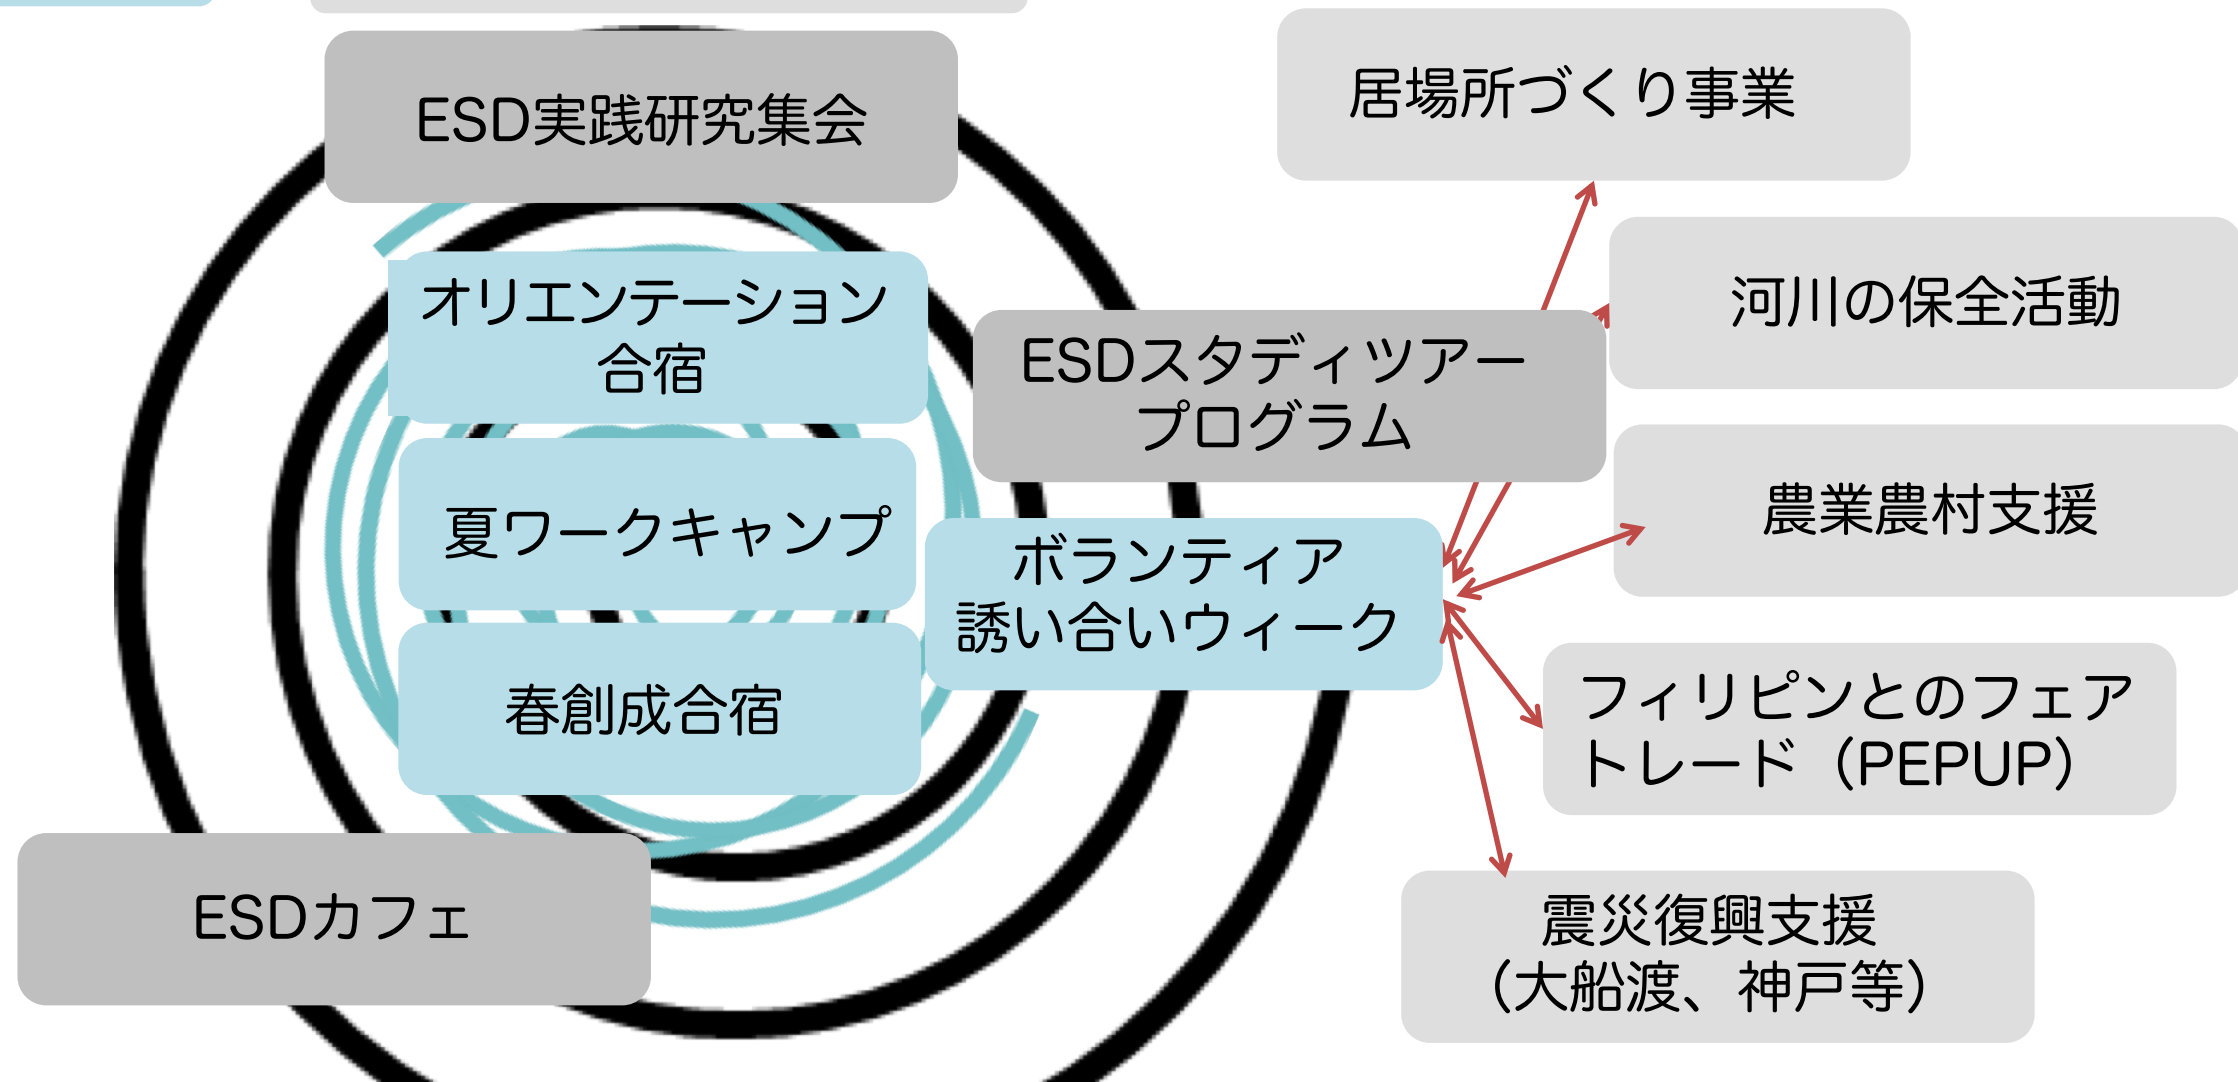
ESD実践研究集会

居場所づくり事業

オリエンテーション
合宿

河川の保全活動

ESDスタディツアー
プログラム

農業農村支援

夏ワークキャンプ

ボランティア
誘い合いウィーク

春創成合宿

フィリピンとのフェア
トレード（PEPUP）

ESDカフェ

震災復興支援
（大船渡、神戸等）